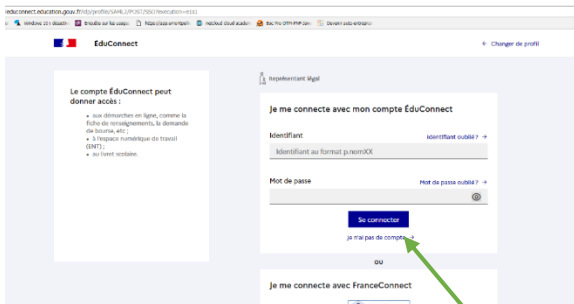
educonnect.education.gouv.fr/idp/profile/SAML2/POST/SSO?execution=e1s1

Windows 10 I désactiv | Enquête sur les usage | https://aaa.univ/split | Netcloud cloud académ | Bac Pro CYPH PNP Qua | Devenir auto-entrepre

EduConnect

← Changer de profil

Le compte ÉduConnect peut donner accès :

• aux démarches en ligne, comme la fiche de renseignements, la demande de bourse, etc ;
• à l'espace numérique de travail (ENT) ;
• au livret scolaire.

Représentant légal

Je me connecte avec mon compte ÉduConnect

Identifiant

Identifiant oublié ? →

Identifiant au format p.nomXX

Mot de passe

Mot de passe oublié ? →

Se connecter

Je n'ai pas de compte →

ou

Je me connecte avec FranceConnect